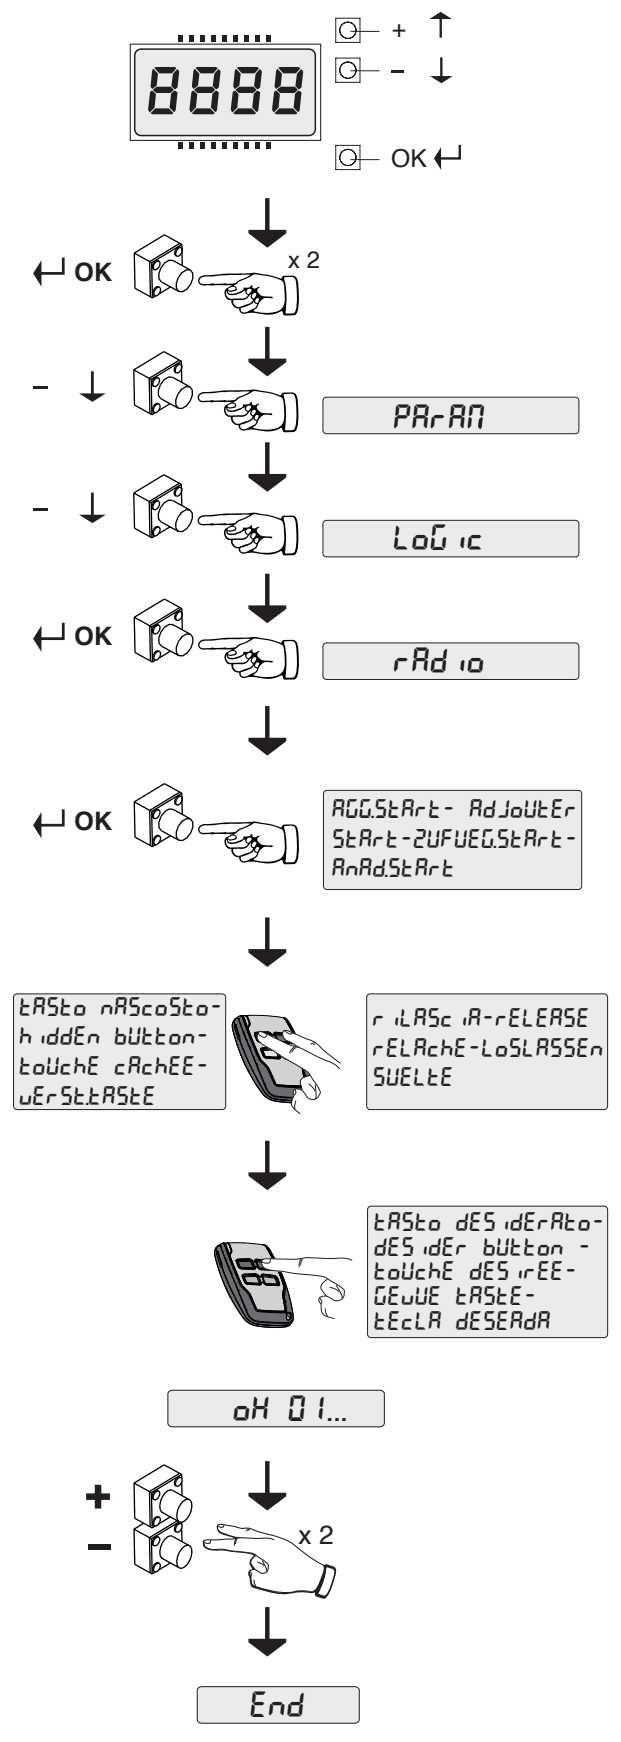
8888

+ ↑

– ↓

OK ↵

↵ OK

x 2

– ↓

PArAM

– ↓

LoGic

↵ OK

rAdio

↵ OK

AGG.StArt- AdJoUtEr StArt-ZUFUEG.StArt- AnAd.StArt

tASto nAScoSto- hiddEn button- touchE cAchEE- vErStEtAStE

riLAScIA-rELEASE rELAchE-LoSLASSEn SUELtE

tASto dESidErAto- dESidEr button - touchE dESirEE- GEwUE tAStE- tEcLA dESEAdA

oK 01...

+

–

x 2

End